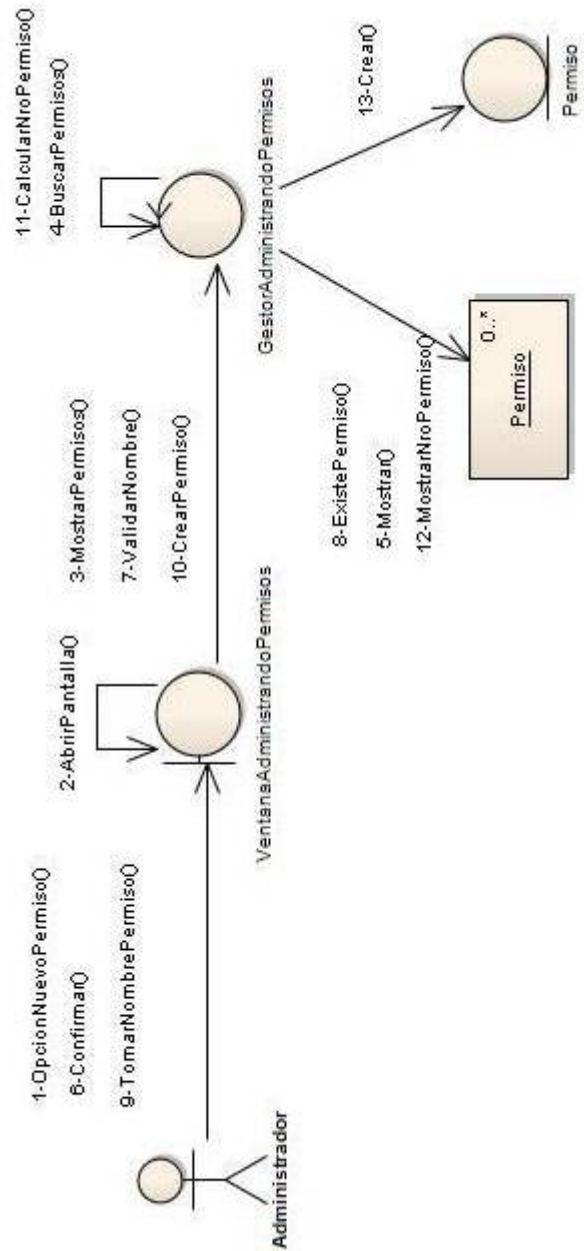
1-OpcionNuevoPermiso()
6-Confirmar()
9-TomarNombrePermiso()

Administrador

2-AbrirPantalla()

VentanaAdministrandoPermisos

3-MostrarPermisos()
7-ValidarNombre()
10-CrearPermiso()

11-CalcularNroPermiso()
4-BuscarPermisos()

GestorAdministrandoPermisos

8-ExistePermiso()
5-Mostrar()
12-MostrarNroPermiso()

0..*
Permiso

13-Crear()

Permiso